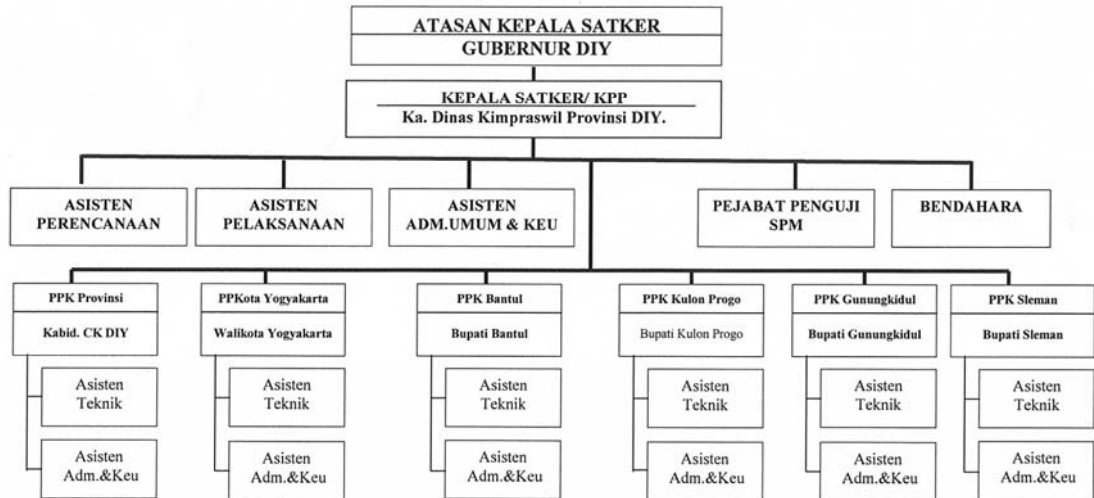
ATASAN KEPALA SATKER
GUBERNUR DIY

KEPALA SATKER/ KPP
Ka. Dinas Kimpraswil Provinsi DIY.

ASISTEN PERENCANAAN

ASISTEN PELAKSANAAN

ASISTEN ADM.UMUM & KEU

PEJABAT PENGUJI SPM

BENDAHARA

PPK Provinsi
Kabid. CK DIY
Asisten Teknik
Asisten Adm.&Keu

PPKota Yogyakarta
Walikota Yogyakarta
Asisten Teknik
Asisten Adm.&Keu

PPK Bantul
Bupati Bantul
Asisten Teknik
Asisten Adm.&Keu

PPK Kulon Progo
Bupati Kulon Progo
Asisten Teknik
Asisten Adm.&Keu

PPK Gunungkidul
Bupati Gunungkidul
Asisten Teknik
Asisten Adm.&Keu

PPK Sleman
Bupati Sleman
Asisten Teknik
Asisten Adm.&Keu